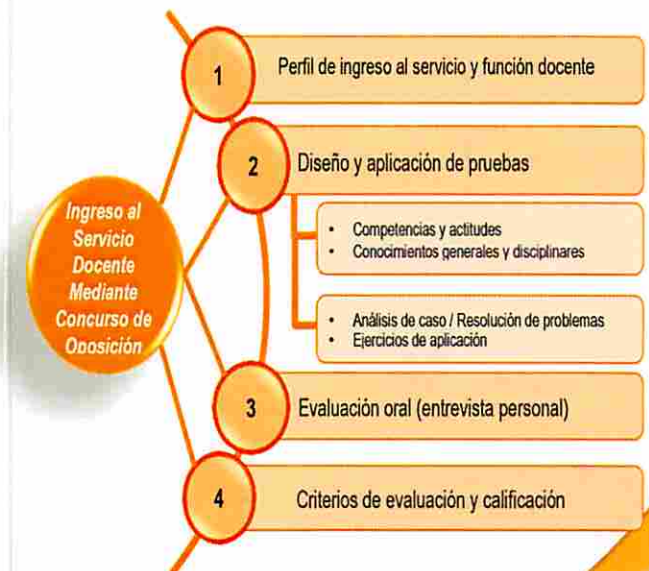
Ingreso al Servicio Docente Mediante Concurso de Oposición

1 Perfil de ingreso al servicio y función docente

2 Diseño y aplicación de pruebas

- Competencias y actitudes
- Conocimientos generales y disciplinares

- Análisis de caso / Resolución de problemas
- Ejercicios de aplicación

3 Evaluación oral (entrevista personal)

4 Criterios de evaluación y calificación